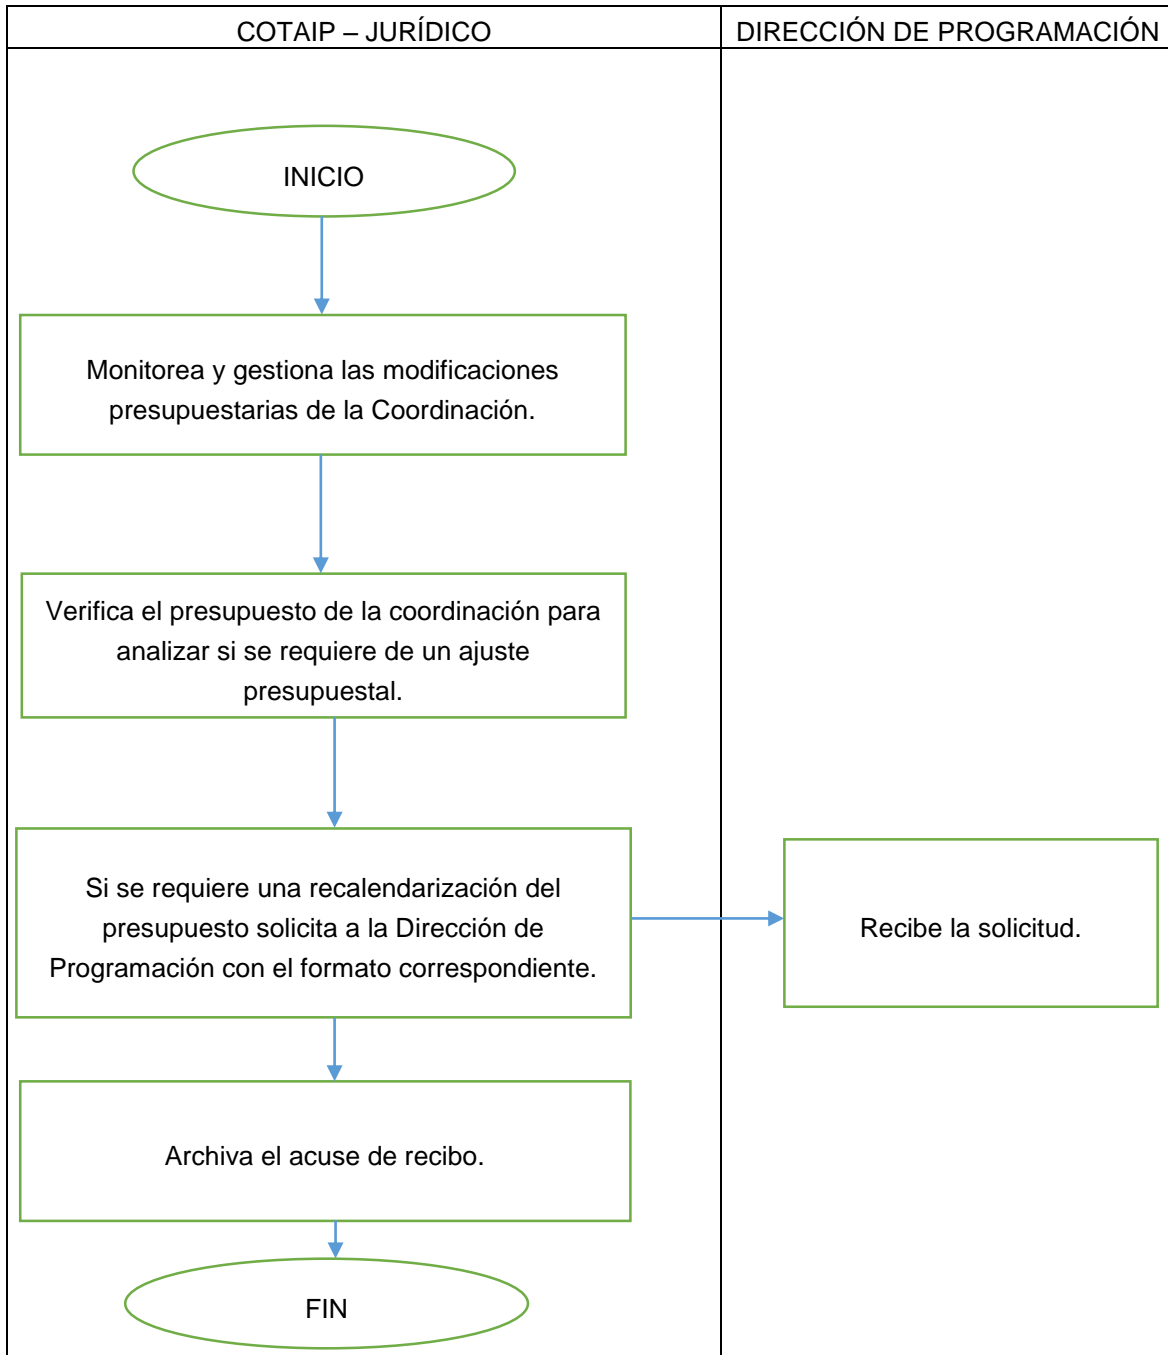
COTAIP – JURÍDICO

INICIO

Monitorea y gestiona las modificaciones presupuestarias de la Coordinación.

Verifica el presupuesto de la coordinación para analizar si se requiere de un ajuste presupuestal.

Si se requiere una recalendarización del presupuesto solicita a la Dirección de Programación con el formato correspondiente.

Archiva el acuse de recibo.

FIN

DIRECCIÓN DE PROGRAMACIÓN

Recibe la solicitud.